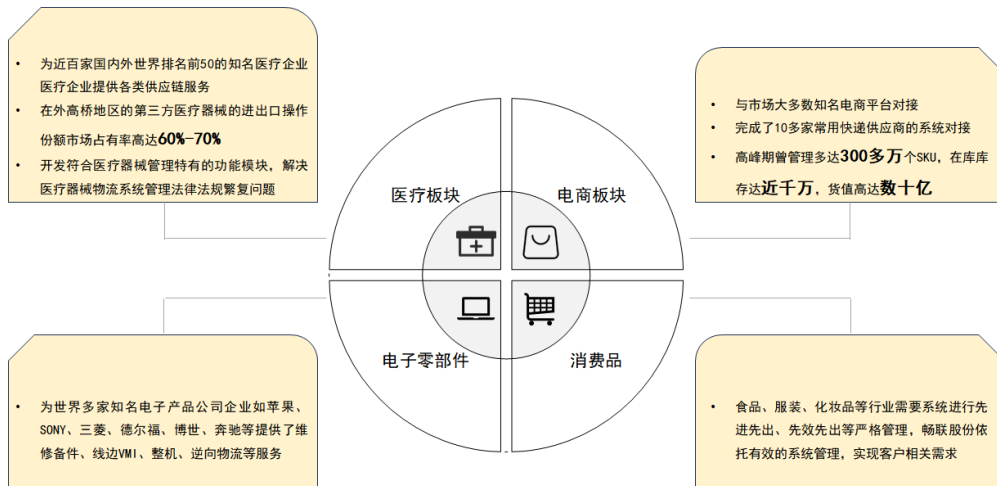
- 为近百家国内外世界排名前50的知名医疗企业医疗企业提供各类供应链服务
- 在外高桥地区的第三方医疗器械的进出口操作份额市场占有率高达**60%-70%**
- 开发符合医疗器械管理特有的功能模块，解决医疗器械物流系统管理法律法规繁复问题

- 与市场大多数知名电商平台对接
- 完成了10多家常用快递供应商的系统对接
- 高峰期曾管理多达**300多万**个SKU，在库库存达**近千万**，货值高达**数十亿**

医疗板块

电商板块

电子零部件

消费品

- 为世界多家知名电子产品公司企业如苹果、SONY、三菱、德尔福、博世、奔驰等提供了维修备件、线边VMI、整机、逆向物流等服务

- 食品、服装、化妆品等行业需要系统进行先进先出、先效先出等严格管理，畅联股份依托有效的系统管理，实现客户相关需求